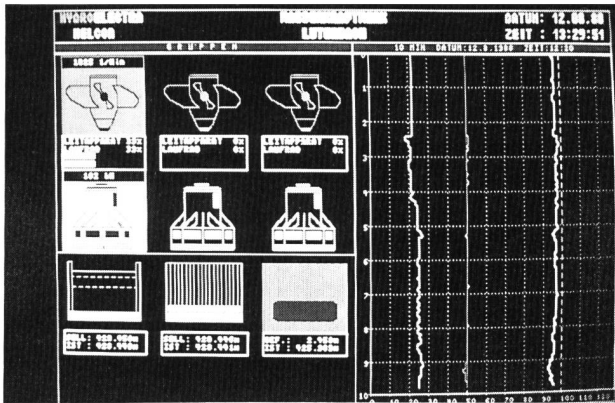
HYDRO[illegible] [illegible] DATUM: 12.08.88
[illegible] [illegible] ZEIT : 13:29:51

GRUPPEN

10 MIN DATUM:12.8.1988 ZEIT:13:28

1085 1/min

LEITAPPARAT 33%
LAUFRAD 33%

LEITAPPARAT 0%
LAUFRAD 0%

LEITAPPARAT 0%
LAUFRAD 0%

162 kW

SOLL: 422.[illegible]
IST : 422.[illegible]

SOLL: 422.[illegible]
IST : 422.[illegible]

DIFF: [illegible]
IST : 422.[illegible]

1
2
3
4
5
6
7
8
9
10

10 20 30 40 50 60 70 80 90 100 110 120